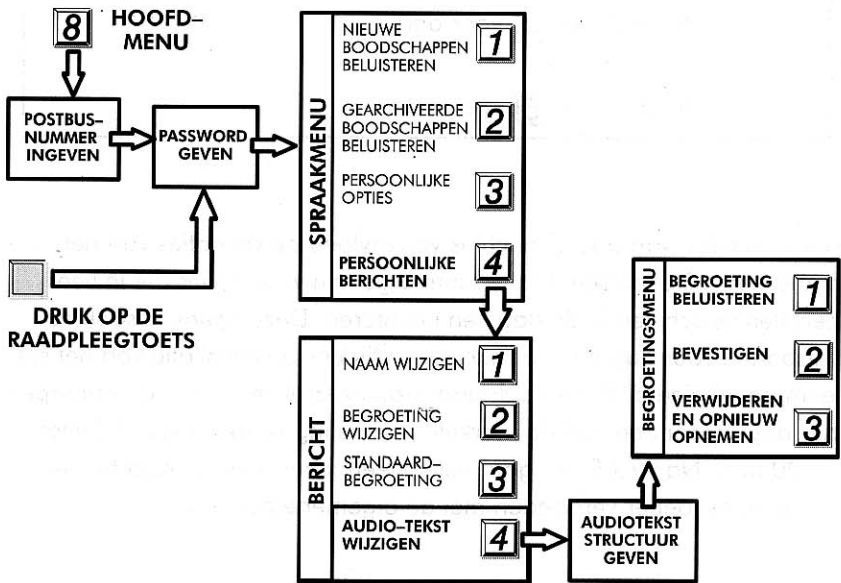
8 HOOFD–MENU

POSTBUS–NUMMER INGEVEN

PASSWORD GEVEN

DRUK OP DE RAADPLEEGTOETS

SPRAAKMENU

NIEUWE BOODSCHAPPEN BELUISTEREN 1

GEARCHIVEERDE BOODSCHAPPEN BELUISTEREN 2

PERSOONLIJKE OPTIES 3

PERSOONLIJKE BERICHTEN 4

BERICHT

NAAM WIJZIGEN 1

BEGROETING WIJZIGEN 2

STANDAARD–BEGROETING 3

AUDIO–TEKST WIJZIGEN 4

AUDIOTEKST STRUCTUUR GEVEN

BEGROETINGSMENU

BEGROETING BELUISTEREN 1

BEVESTIGEN 2

VERWIJDEREN EN OPNIEUW OPNEMEN 3